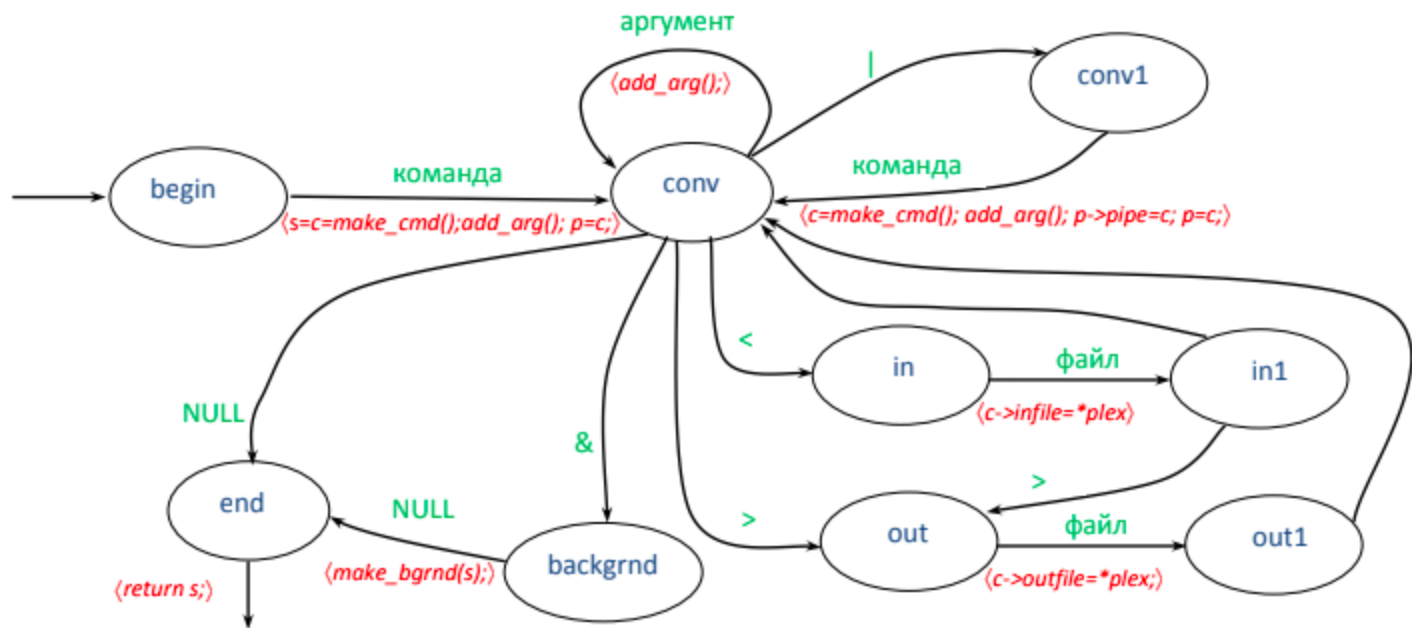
аргумент
⟨add_arg();⟩
|
conv1
begin
команда
conv
команда
⟨s=c=make_cmd();add_arg(); p=c;⟩
⟨c=make_cmd(); add_arg(); p->pipe=c; p=c;⟩
<
in
файл
in1
NULL
⟨c->infile=*plex⟩
&
>
end
NULL
>
out
файл
out1
backgrnd
⟨make_bgrnd(s);⟩
⟨c->outfile=*plex;⟩
⟨return s;⟩